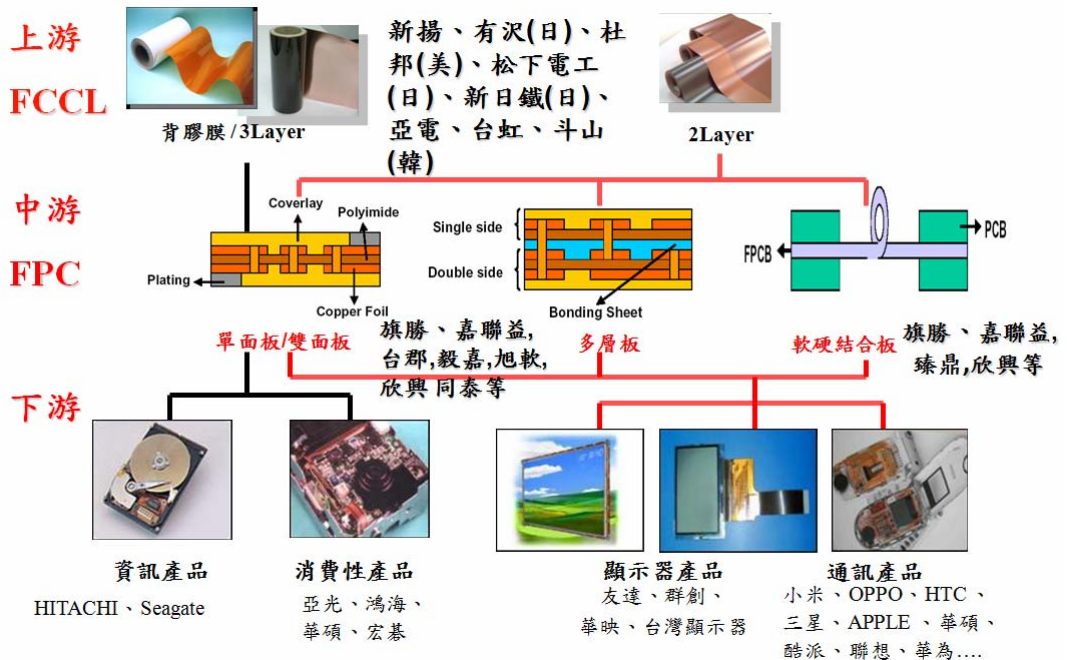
上游
FCCL

背膠膜 / 3Layer

新揚、有沢(日)、杜邦(美)、松下電工(日)、新日鐵(日)、亞電、台虹、斗山(韓)

2Layer

中游
FPC

Coverlay
Polyimide
Plating
Copper Foil

Single side
Double side
Bonding Sheet

FPCB
PCB

單面板/雙面板
旗勝、嘉聯益,台郡,毅嘉,旭軟,欣興 同泰等
多層板
軟硬結合板
旗勝 、嘉聯益,臻鼎,欣興等

下游

資訊產品
HITACHI、Seagate

消費性產品
亞光、鴻海、華碩、宏碁

顯示器產品
友達、群創、華映、台灣顯示器

通訊產品
小米、OPPO、HTC 、三星、APPLE 、華碩、酷派、聯想、華為….